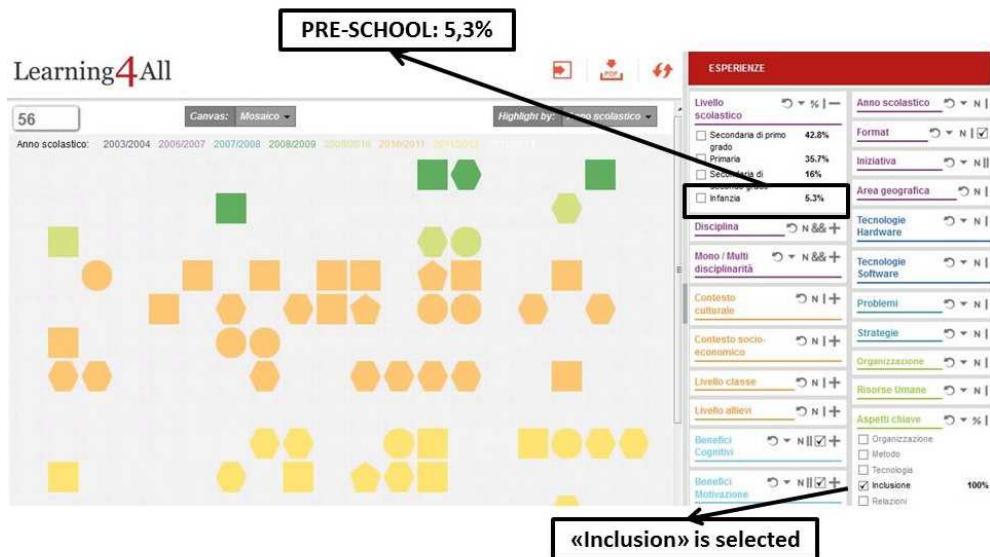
PRE-SCHOOL: 5,3%

Learning4All

56

Canvas: Mosaico

Highlight by: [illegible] scolastico

Anno scolastico: 2003/2004 2006/2007 2007/2008 2008/2009 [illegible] 2010/2011 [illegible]

ESPERIENZE

Livello scolastico

Secondaria di primo grado 42.8%

Primaria 35.7%

Secondaria di secondo grado 16%

Infanzia 5.3%

Disciplina

Mono / Multi disciplinarità

Contesto culturale

Contesto socio-economico

Livello classe

Livello allievi

Benefici Cognitivi

Benefici Motivazione

Anno scolastico

Format

Iniziativa

Area geografica

Tecnologie Hardware

Tecnologie Software

Problemi

Strategie

Organizzazione

Risorse Umane

Aspetti chiave

Organizzazione

Metodo

Tecnologia

Inclusione 100%

Relazioni

«Inclusion» is selected